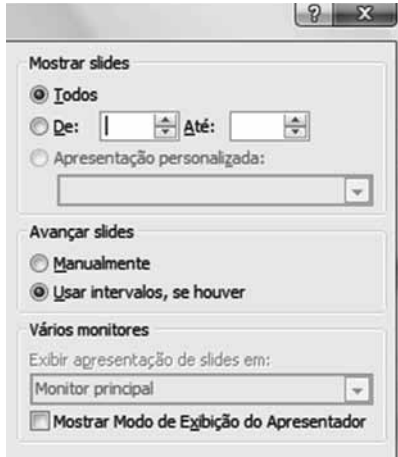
?
X

Mostrar slides
Todos
De:
Até:
Apresentação personalizada:

Avançar slides
Manualmente
Usar intervalos, se houver

Vários monitores
Exibir apresentação de slides em:
Monitor principal
Mostrar Modo de Exibição do Apresentador